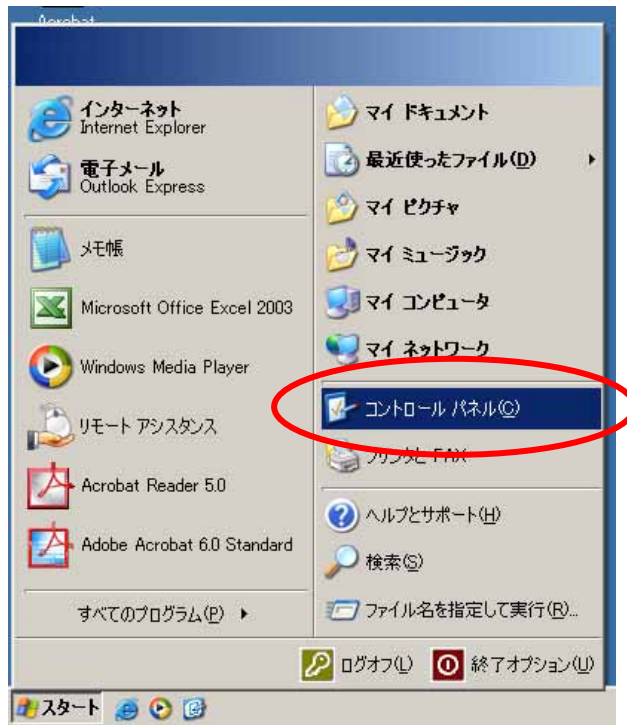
Acrobat

インターネット
Internet Explorer

電子メール
Outlook Express

メモ帳

Microsoft Office Excel 2003

Windows Media Player

リモート アシスタンス

Acrobat Reader 5.0

Adobe Acrobat 6.0 Standard

すべてのプログラム(P)

マイ ドキュメント

最近使ったファイル(D)

マイ ピクチャ

マイ ミュージック

マイ コンピュータ

マイ ネットワーク

コントロール パネル(C)

プリンタと FAX

ヘルプとサポート(H)

検索(S)

ファイル名を指定して実行(R)...

ログオフ(L)

終了オプション(U)

スタート